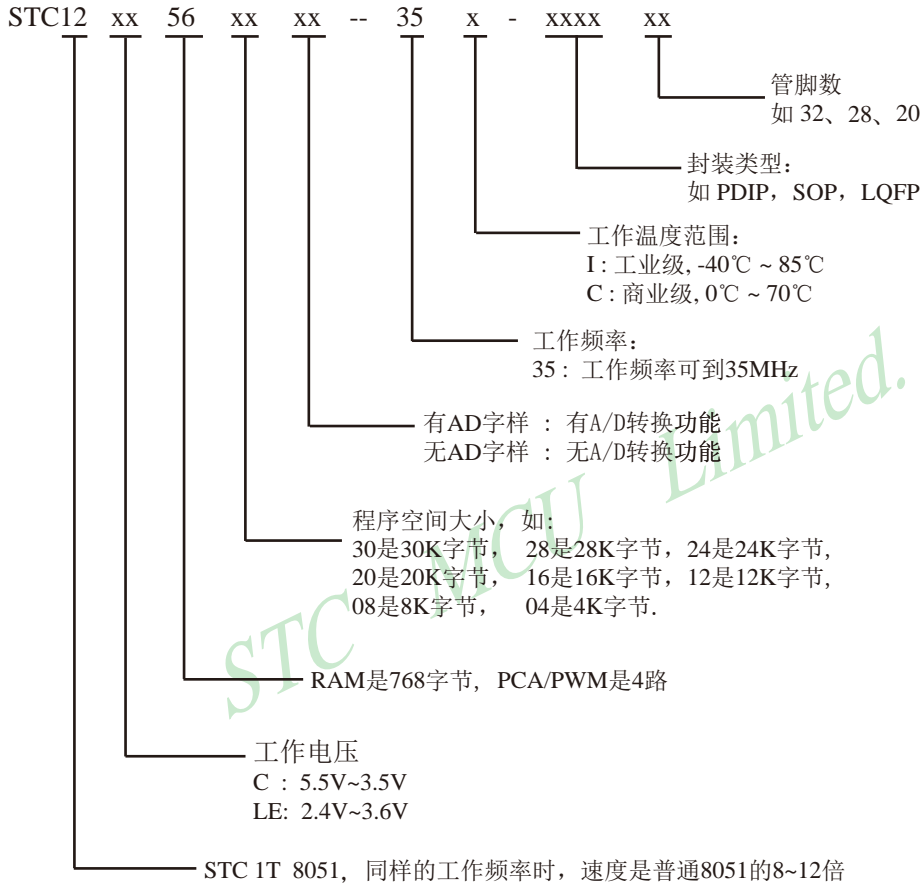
STC12 xx 56 xx xx -- 35 x - xxxx xx

管脚数
如 32、28、20

封装类型:
如 PDIP，SOP，LQFP

工作温度范围:
I : 工业级, -40℃ ~ 85℃
C : 商业级, 0℃ ~ 70℃

工作频率:
35 : 工作频率可到35MHz

有AD字样 : 有A/D转换功能
无AD字样 : 无A/D转换功能

程序空间大小，如:
30是30K字节， 28是28K字节，24是24K字节，
20是20K字节， 16是16K字节，12是12K字节，
08是8K字节， 04是4K字节.

RAM是768字节，PCA/PWM是4路

工作电压
C : 5.5V~3.5V
LE: 2.4V~3.6V

STC 1T 8051，同样的工作频率时，速度是普通8051的8~12倍

STC MCU Limited.